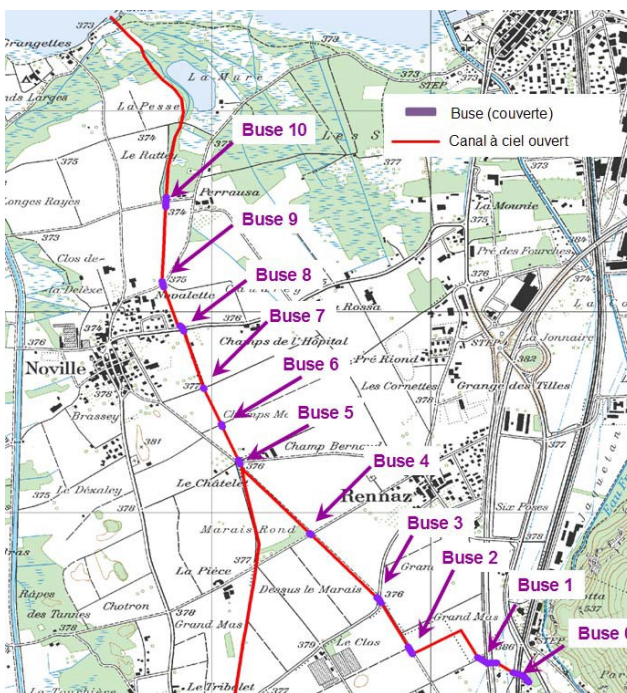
Buse (couverte)
Canal à ciel ouvert

Buse 10
Buse 9
Buse 8
Buse 7
Buse 6
Buse 5
Buse 4
Buse 3
Buse 2
Buse 1
Buse 0

Grangettes
373
La Mare
STEP
373
ds Larges
La Pesse
374
Les S
Le Rattey
375
374
Perrausa
Longes Rayes
374
La Mounie
Pré des Fourches
Clos de
375
La Delèze
Novalette
376
Rossa
376
STEP
La Jonnaire
Champs de l'Hôpital
Pré Riond
382
376
Noville
Les Cornettes
Grange des Tilles
377
Brassey
Champs Mo
378
381
Champ Berne
377
376
375
Le Dézaley
Le Châtelet
Rennaz
378
Six Poses
Marais Rond
Gran
377
La Pièce
Dessus le Marais
376
Râpes
des Tannes
Chotron
Grand Mas
Grand Mas
379
Le Clos
386
STEP
Le Tribolet